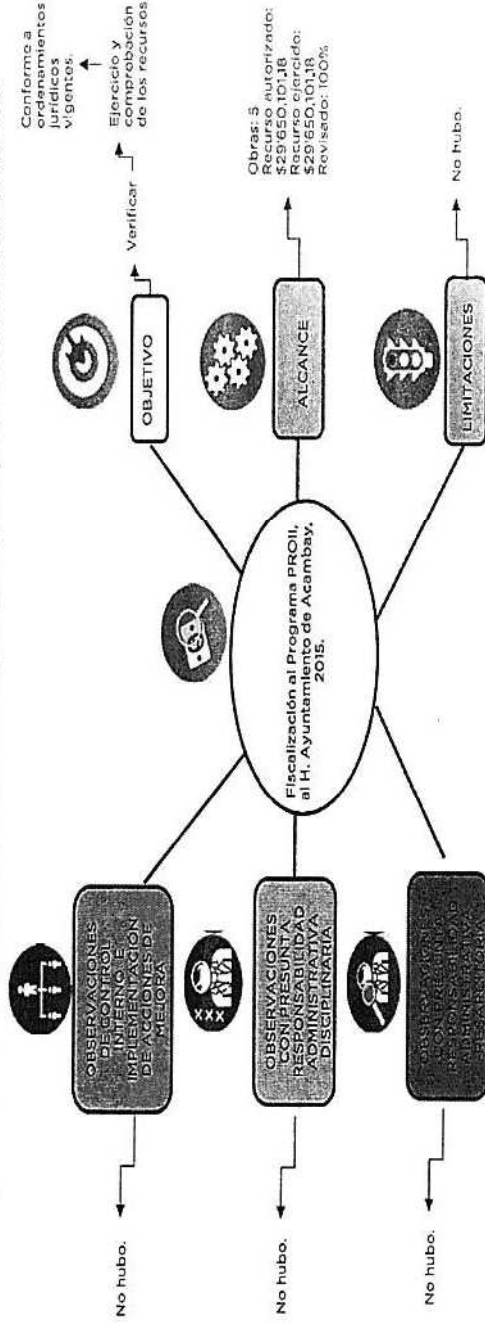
Fiscalización al Programa PROII, al H. Ayuntamiento de Acambay, 2015.

OBJETIVO

Verificar

Ejercicio y comprobación de los recursos

Conforme a ordenamientos jurídicos vigentes.

ALCANCE

Obras: 5
Recurso autorizado: $29650,101.18
Recurso ejercido: $29650,101.18
Revisado: 100%

LIMITACIONES

No hubo.

OBSERVACIONES DE CONTROL INTERNO E IMPLEMENTACIÓN DE ACCIONES DE MEJORA

No hubo.

OBSERVACIONES CON PRESUNTA RESPONSABILIDAD ADMINISTRATIVA DISCIPLINARIA

No hubo.

OBSERVACIONES CON PRESUNTA RESPONSABILIDAD ADMINISTRATIVA RESARCITORIA

No hubo.